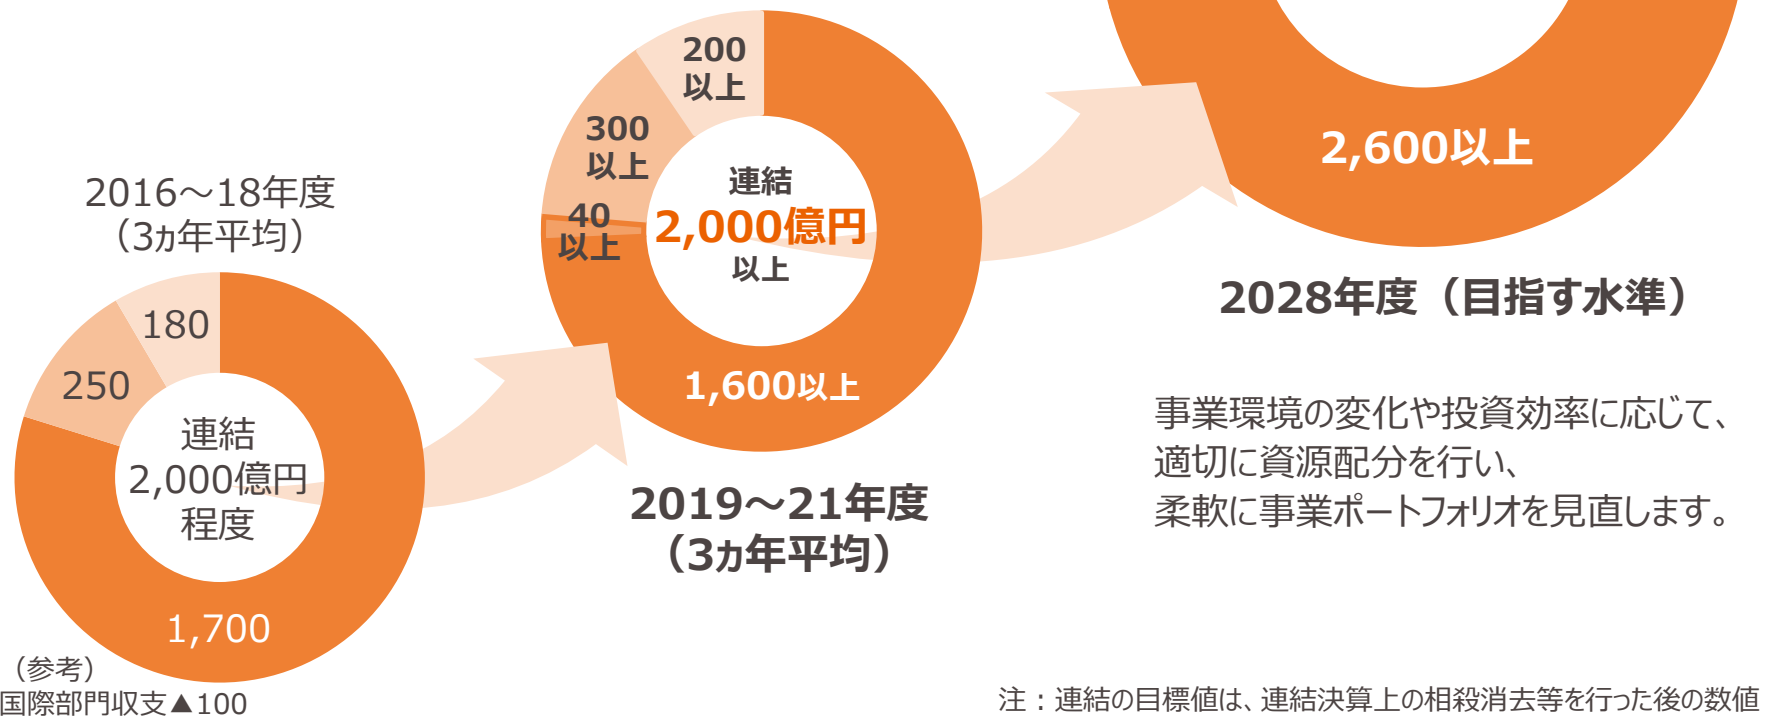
2016～18年度
（3ヵ年平均）

180
250
連結
2,000億円
程度
1,700

（参考）
国際部門収支▲100

200
以上
300
以上
40
以上
連結
2,000億円
以上
1,600以上

2019～21年度
（3ヵ年平均）

2,600以上

2028年度（目指す水準）

事業環境の変化や投資効率に応じて、
適切に資源配分を行い、
柔軟に事業ポートフォリオを見直します。

注：連結の目標値は、連結決算上の相殺消去等を行った後の数値